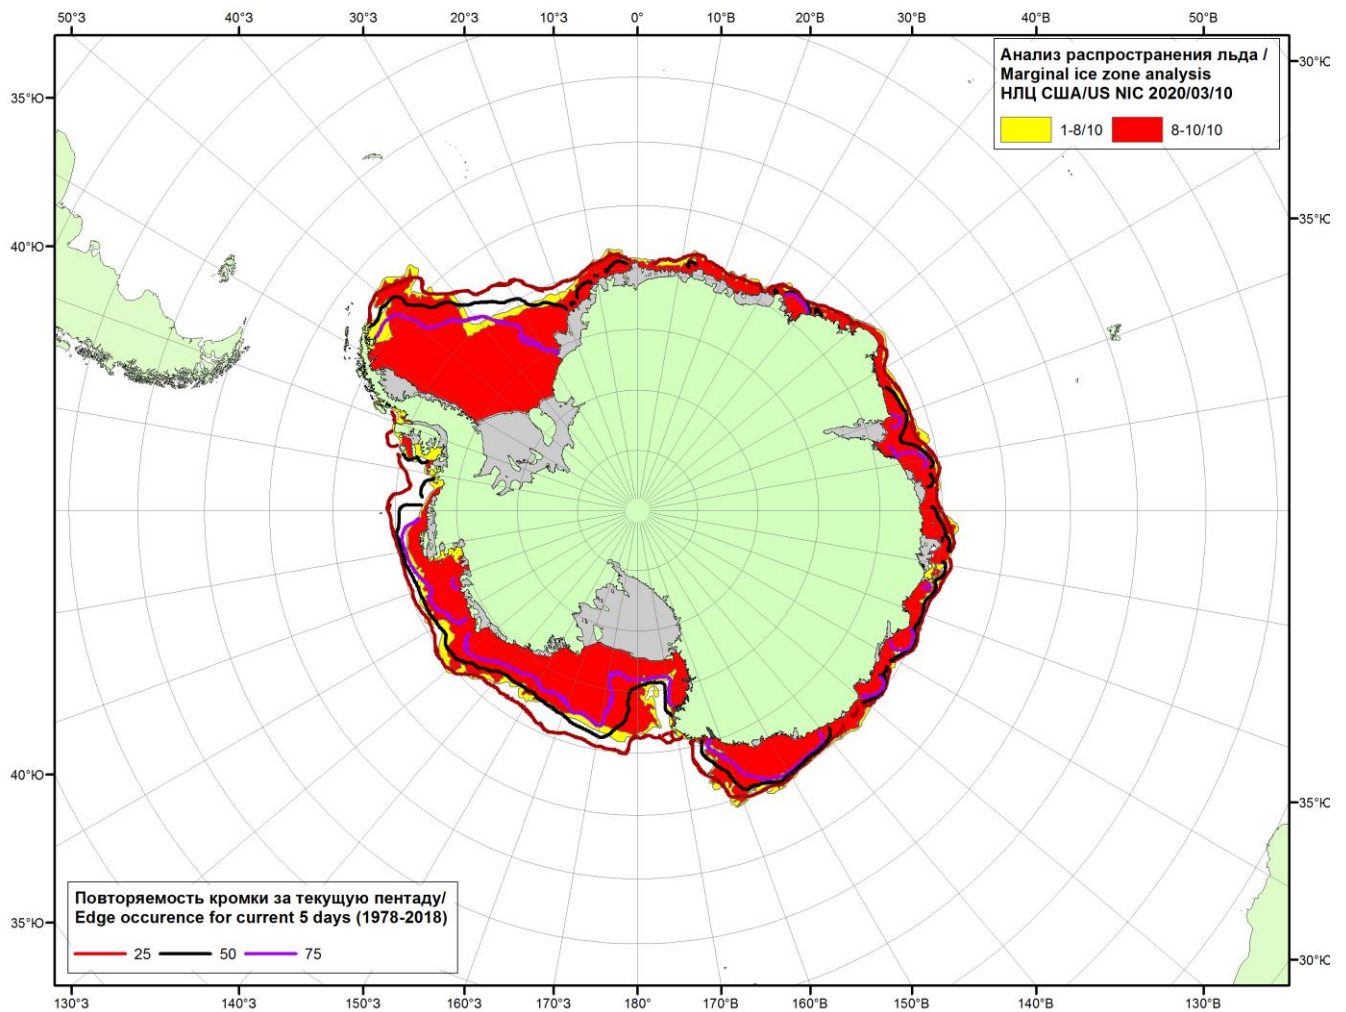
50°З 40°З 30°З 20°З 10°З 0° 10°В 20°В 30°В 40°В 50°В

Анализ распространения льда /
Marginal ice zone analysis
НЛЦ США/US NIC 2020/03/10

1-8/10 8-10/10

30°Ю
35°Ю
35°Ю
40°Ю
40°Ю
35°Ю
35°Ю
30°Ю

Повторяемость кромки за текущую пентаду/
Edge occurence for current 5 days (1978-2018)

25 50 75

130°З 140°З 150°З 160°З 170°З 180° 170°В 160°В 150°В 140°В 130°В